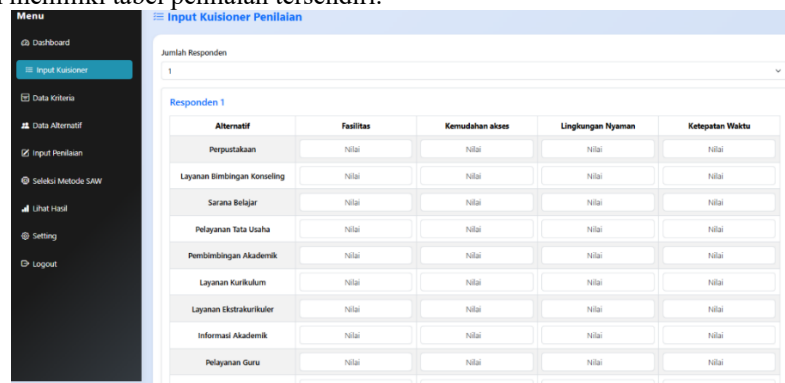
memiliki tabel penilaian tersendiri.

Menu

Dashboard

Input Kuisioner

Data Kriteria

Data Alternatif

Input Penilaian

Seleksi Metode SAW

Lihat Hasil

Setting

Logout

Input Kuisioner Penilaian

Jumlah Responden

1

Responden 1

| Alternatif | Fasilitas | Kemudahan akses | Lingkungan Nyaman | Ketepatan Waktu |
|---|---|---|---|---|
| Perpustakaan | Nilai | Nilai | Nilai | Nilai |
| Layanan Bimbingan Konseling | Nilai | Nilai | Nilai | Nilai |
| Sarana Belajar | Nilai | Nilai | Nilai | Nilai |
| Pelayanan Tata Usaha | Nilai | Nilai | Nilai | Nilai |
| Pembimbingan Akademik | Nilai | Nilai | Nilai | Nilai |
| Layanan Kurikulum | Nilai | Nilai | Nilai | Nilai |
| Layanan Ekstrakurikuler | Nilai | Nilai | Nilai | Nilai |
| Informasi Akademik | Nilai | Nilai | Nilai | Nilai |
| Pelayanan Guru | Nilai | Nilai | Nilai | Nilai |